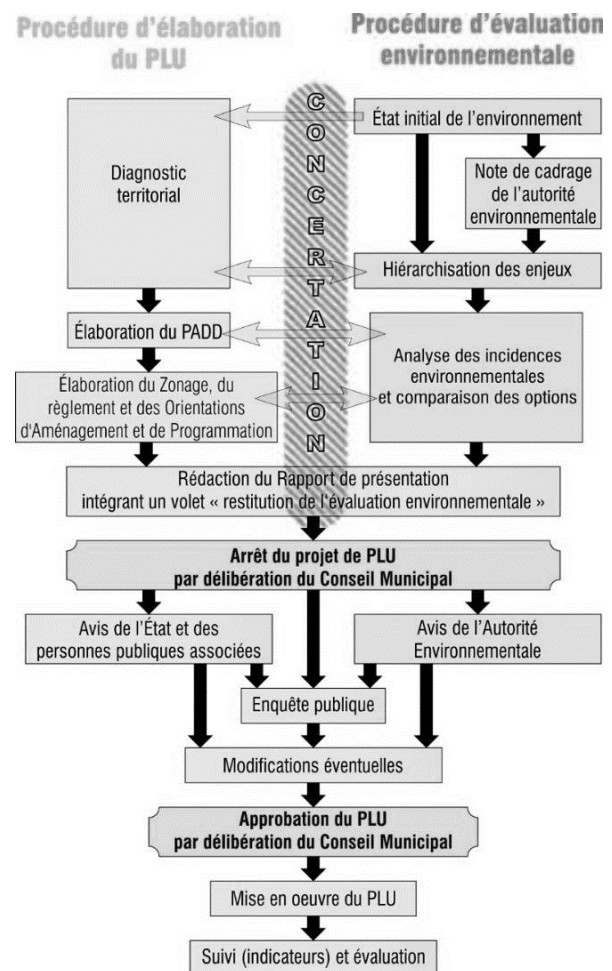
Procédure d'élaboration du PLU

Procédure d'évaluation environnementale

CONCERTATION

État initial de l'environnement

Diagnostic territorial

Note de cadrage de l'autorité environnementale

Hiérarchisation des enjeux

Élaboration du PADD

Analyse des incidences environnementales et comparaison des options

Élaboration du Zonage, du règlement et des Orientations d'Aménagement et de Programmation

Rédaction du Rapport de présentation intégrant un volet « restitution de l'évaluation environnementale »

Arrêt du projet de PLU par délibération du Conseil Municipal

Avis de l'État et des personnes publiques associées

Avis de l'Autorité Environnementale

Enquête publique

Modifications éventuelles

Approbation du PLU par délibération du Conseil Municipal

Mise en oeuvre du PLU

Suivi (indicateurs) et évaluation